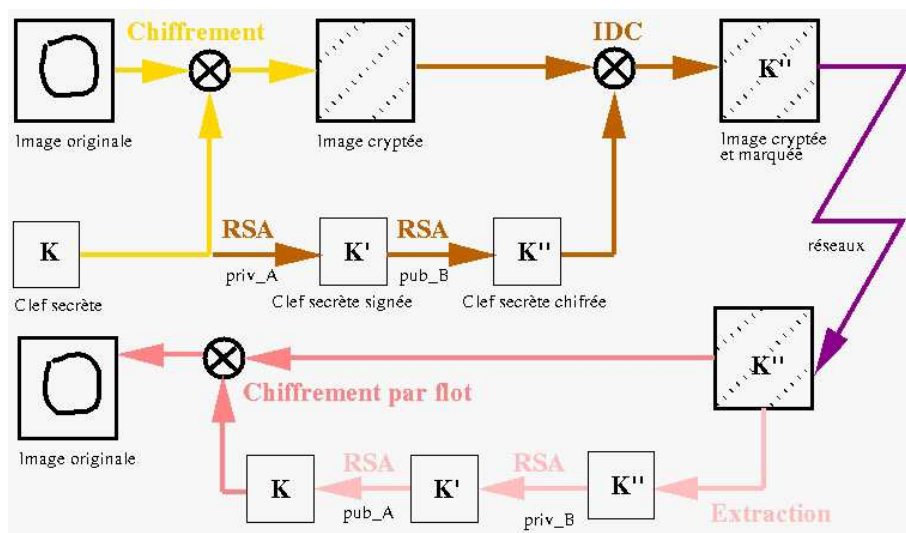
Chiffrement

Image originale

Image cryptée

IDC

K''

Image cryptée et marquée

K

Clef secrète

RSA

priv_A

K'

Clef secrète signée

RSA

pub_B

K''

Clef secrète chifrée

réseaux

K''

Image originale

Chiffrement par flot

K

pub_A

RSA

K'

priv_B

RSA

K''

Extraction